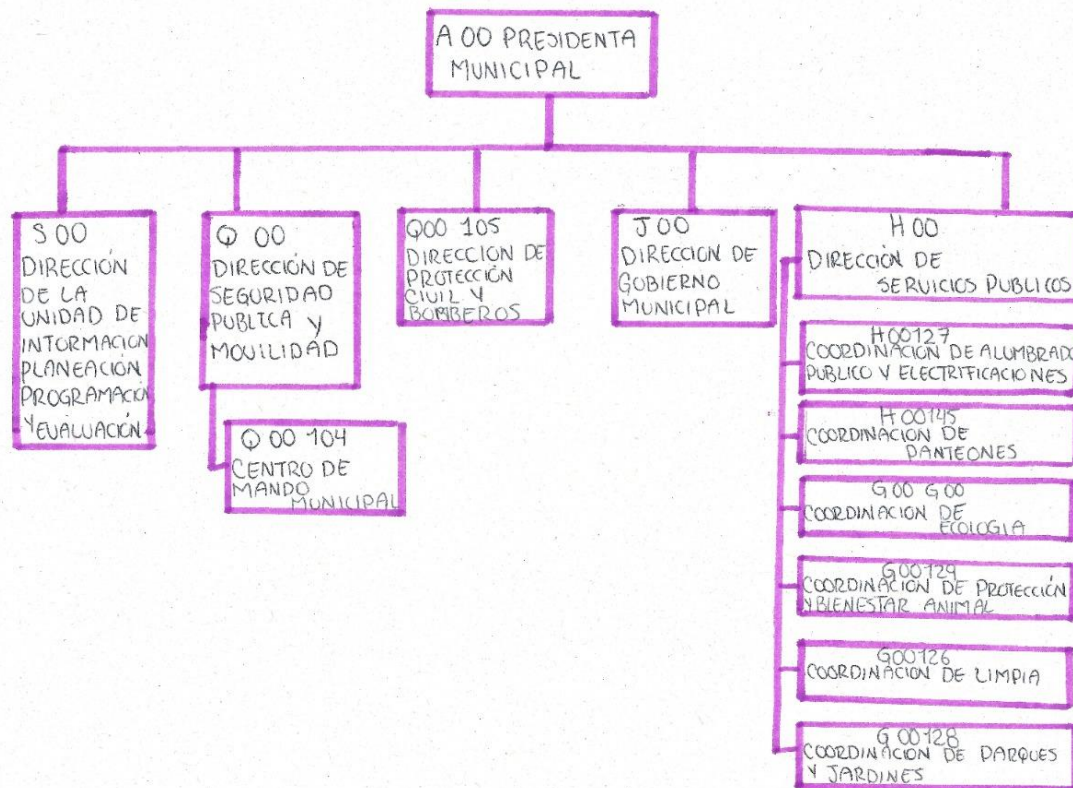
A 00 PRESIDENTA MUNICIPAL

S 00
DIRECCIÓN DE LA UNIDAD DE INFORMACION PLANEACIÓN PROGRAMACIÓN Y EVALUACIÓN

Q 00
DIRECCIÓN DE SEGURIDAD PUBLICA Y MOVILIDAD

Q 00 104
CENTRO DE MANDO MUNICIPAL

Q00 105
DIRECCIÓN DE PROTECCIÓN CIVIL Y BOMBEROS

J 00
DIRECCION DE GOBIERNO MUNICIPAL

H 00
DIRECCIÓN DE SERVICIOS PUBLICOS

H 00127
COORDINACIÓN DE ALUMBRADO PUBLICO Y ELECTRIFICACIONES

H 00145
COORDINACION DE PANTEONES

G 00 G 00
COORDINACION DE ECOLOGIA

G 00129
COORDINACIÓN DE PROTECCIÓN Y BIENESTAR ANIMAL

G00126
COORDINACIÓN DE LIMPIA

G 00128
COORDINACIÓN DE PARQUES Y JARDINES